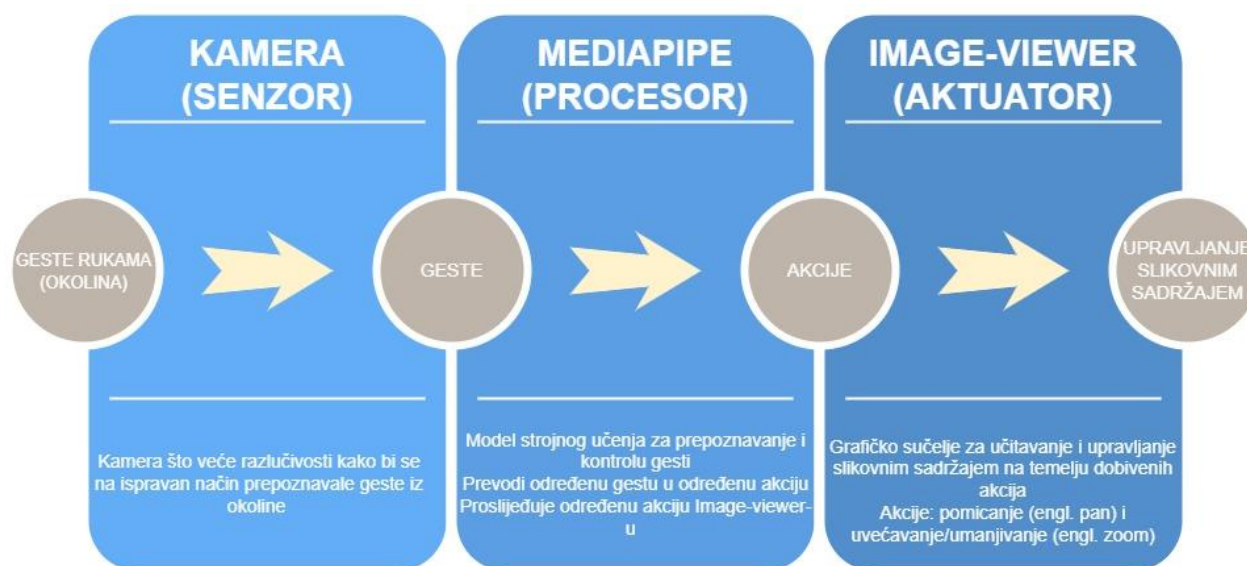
KAMERA (SENZOR)

MEDIAPIPE (PROCESOR)

IMAGE-VIEWER (AKTUATOR)

GESTE RUKAMA (OKOLINA)

GESTE

AKCIJE

UPRAVLJANJE SLIKOVNIM SADRŽAJEM

Kamera što veće razlučivosti kako bi se na ispravan način prepoznavale geste iz okoline

Model strojnog učenja za prepoznavanje i kontrolu gesti
Prevodi određenu gestu u određenu akciju
Prosljeđuje određenu akciju Image-viewer-u

Grafičko sučelje za učitavanje i upravljanje slikovnim sadržajem na temelju dobivenih akcija
Akcije: pomicanje (engl. pan) i uvećavanje/umanjivanje (engl. zoom)